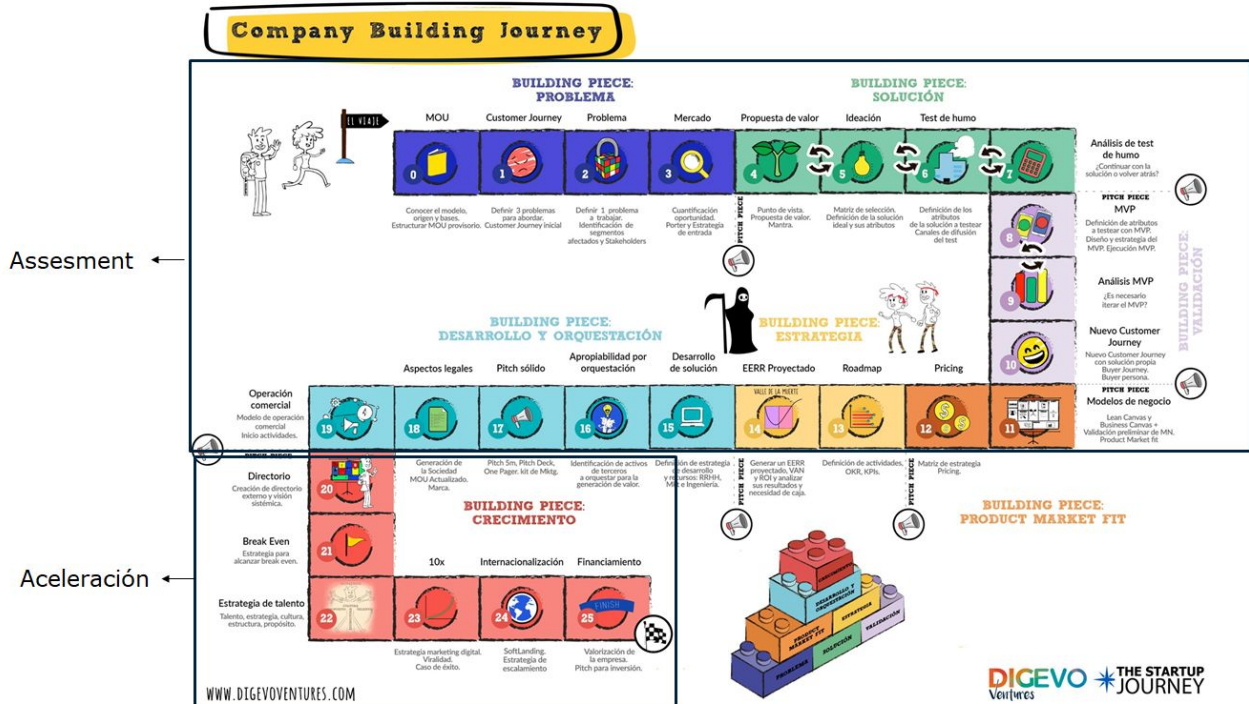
Company Building Journey

Assesment

Aceleración

EL VIAJE

BUILDING PIECE: PROBLEMA

BUILDING PIECE: SOLUCIÓN

MOU
0
Conocer el modelo, origen y bases. Estructurar MOU provisorio.

Customer Journey
1
Definir 3 problemas para abordar. Customer Journey inicial

Problema
2
Definir 1 problema a trabajar. Identificación de segmentos afectados y Stakeholders

Mercado
3
Cuantificación oportunidad. Porter y Estrategia de entrada

PITCH PIECE

Propuesta de valor
4
Punto de vista. Propuesta de valor. Mantra.

Ideación
5
Matriz de selección. Definición de la solución ideal y sus atributos

Test de humo
6
Definición de los atributos de la solución a testear Canales de difusión del test

7
Análisis de test de humo
¿Continuar con la solución o volver atrás?

PITCH PIECE
MVP
8
Definición de atributos a testear con MVP. Diseño y estrategia del MVP. Ejecución MVP.

Análisis MVP
9
¿Es necesario iterar el MVP?

Nuevo Customer Journey
10
Nuevo Customer Journey con solución propia Buyer Journey. Buyer persona.

BUILDING PIECE: VALIDACIÓN

PITCH PIECE
Modelos de negocio
11
Lean Canvas y Business Canvas + Validación preliminar de MN. Product Market fit

BUILDING PIECE: DESARROLLO Y ORQUESTACIÓN

BUILDING PIECE: ESTRATEGIA

Pricing
12
Matriz de estrategia Pricing.

Roadmap
13
Definición de actividades, OKR, KPIs.

EERR Proyectado
VALLE DE LA MUERTE
14
Generar un EERR proyectado, VAN y ROI y analizar sus resultados y necesidad de caja.

PITCH PIECE

PITCH PIECE

Desarrollo de solución
15
Definición de estrategia de desarrollo y recursos: RRHH, MKT e Ingeniería.

Apropiabilidad por orquestación
16
Identificación de activos de terceros a orquestar para la generación de valor.

Pitch sólido
17
Pitch 5m, Pitch Deck, One Pager, kit de Mktg.

Aspectos legales
18
Generación de la Sociedad MOU Actualizado. Marca.

Operación comercial
19
Modelo de operación comercial Inicio actividades.

PITCH PIECE

Directorio
20
Creación de directorio externo y visión sistémica.

Break Even
21
Estrategia para alcanzar break even.

Estrategia de talento
22
Talento, estrategia, cultura, estructura, propósito.

BUILDING PIECE: CRECIMIENTO

10x
23
Estrategia marketing digital. Viralidad. Caso de éxito.

Internacionalización
24
SoftLanding. Estrategia de escalamiento

Financiamiento
25
FINISH
Valorización de la empresa. Pitch para inversión.

BUILDING PIECE: PRODUCT MARKET FIT

CRECIMIENTO
DESARROLLO Y ORQUESTACIÓN
PRODUCT MARKET FIT
ESTRATEGIA
VALIDACIÓN
PROBLEMA
SOLUCIÓN

WWW.DIGEVOVENTURES.COM

DIGEVO Ventures
THE STARTUP JOURNEY